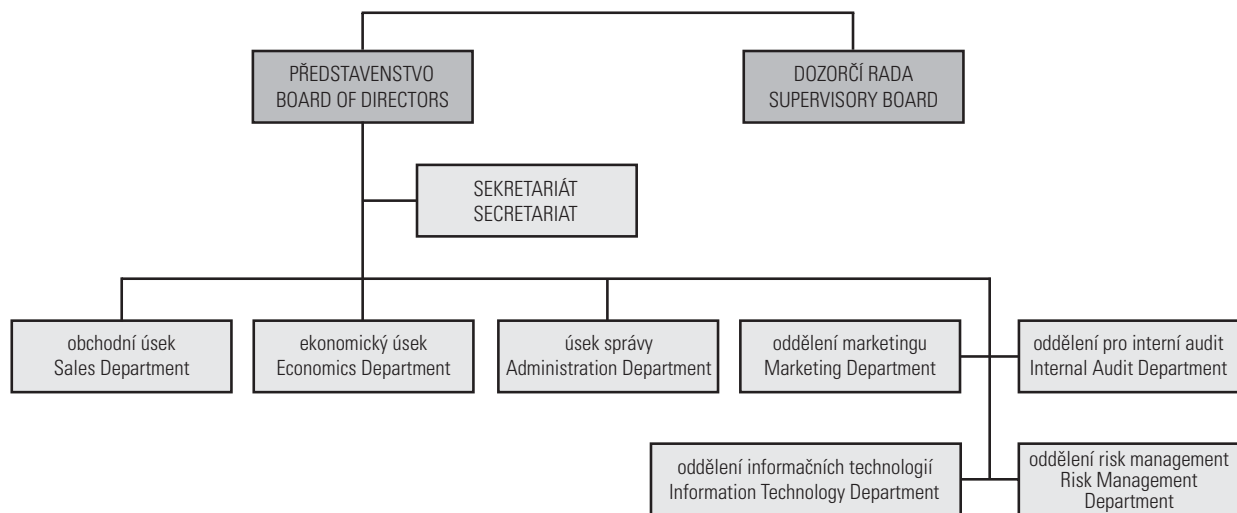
PŘEDSTAVENSTVO
BOARD OF DIRECTORS

DOZORČÍ RADA
SUPERVISORY BOARD

SEKRETARIÁT
SECRETARIAT

obchodní úsek
Sales Department

ekonomický úsek
Economics Department

úsek správy
Administration Department

oddělení marketingu
Marketing Department

oddělení pro interní audit
Internal Audit Department

oddělení informačních technologií
Information Technology Department

oddělení risk management
Risk Management Department